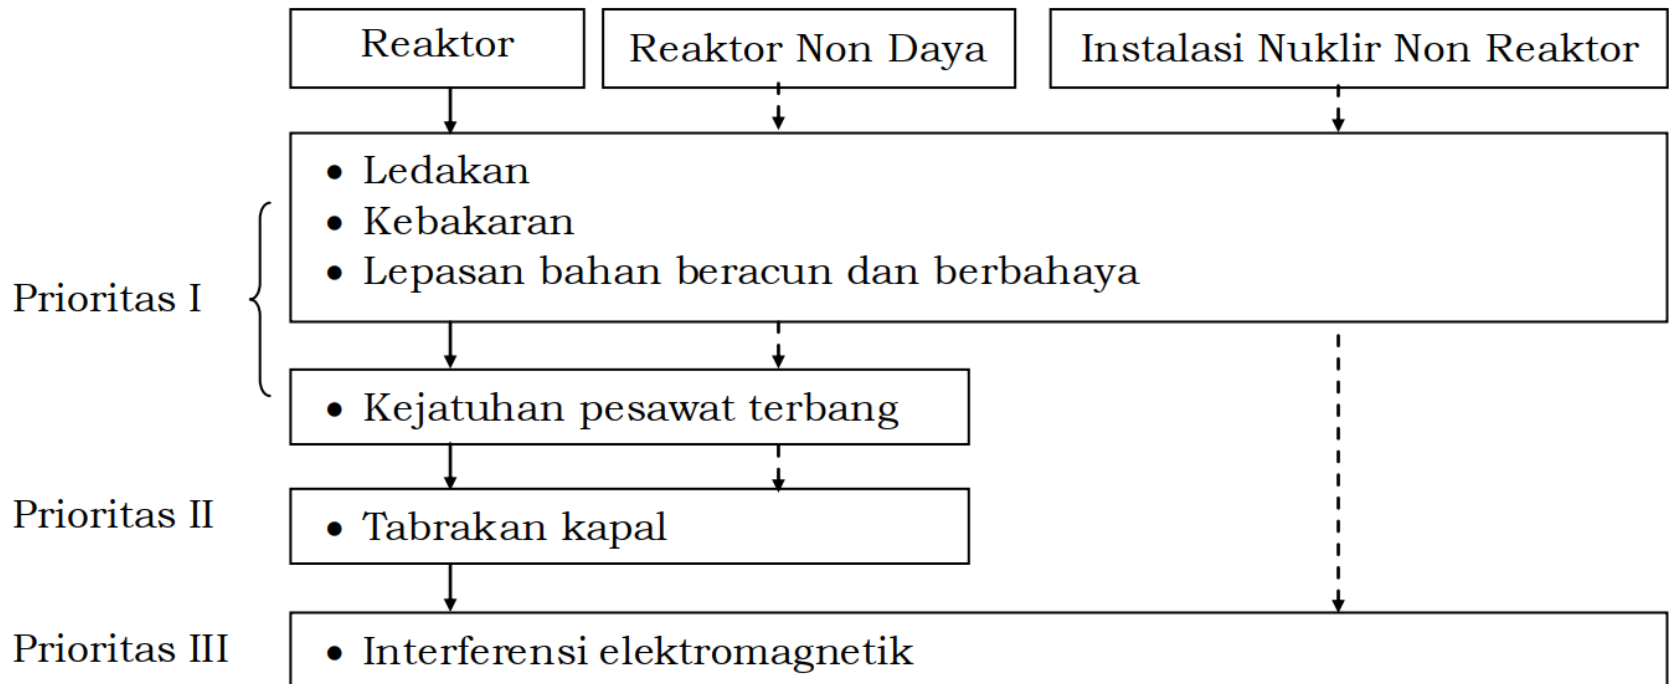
Reaktor

Reaktor Non Daya

Instalasi Nuklir Non Reaktor

Prioritas I

• Ledakan
• Kebakaran
• Lepasan bahan beracun dan berbahaya

• Kejatuhan pesawat terbang

Prioritas II

• Tabrakan kapal

Prioritas III

• Interferensi elektromagnetik